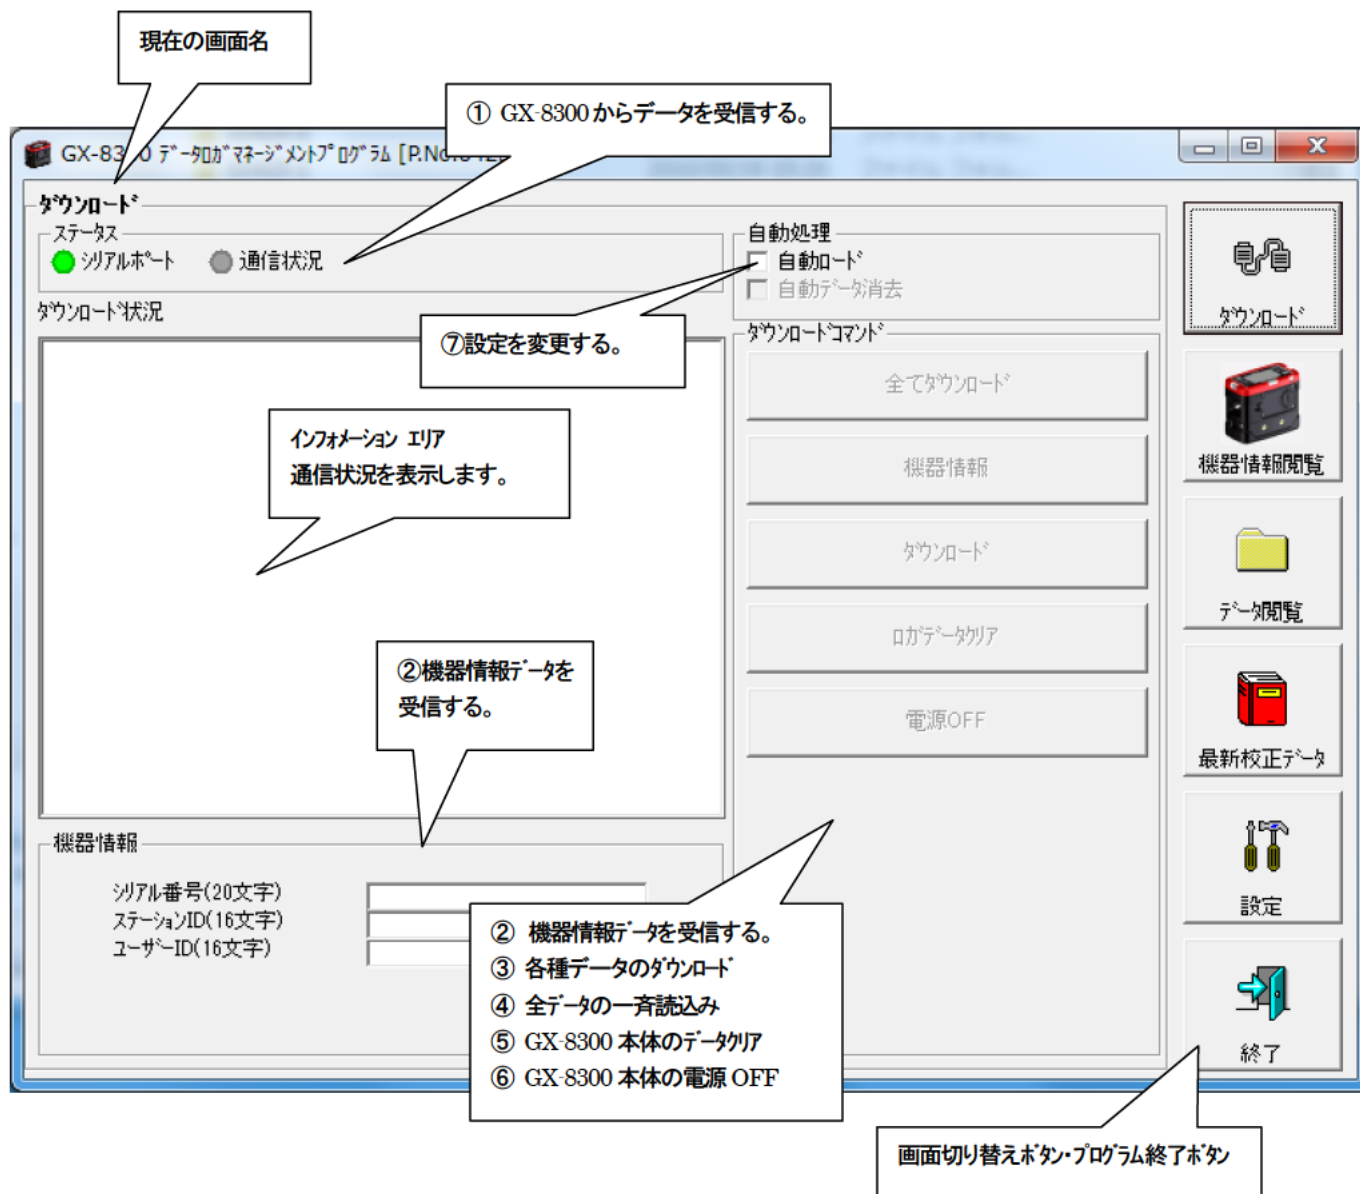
現在の画面名

① GX-8300からデータを受信する。

GX-83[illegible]0 ﾃﾞｰﾀﾛｶﾞﾏﾈｰｼﾞﾒﾝﾄﾌﾟﾛｸﾞﾗﾑ [P.N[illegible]

ﾀﾞｳﾝﾛｰﾄﾞ

ｽﾃｰﾀｽ

ｼﾘｱﾙﾎﾟｰﾄ

通信状況

自動処理

自動ﾛｰﾄﾞ

自動ﾃﾞｰﾀ消去

ﾀﾞｳﾝﾛｰﾄﾞ状況

⑦設定を変更する。

ﾀﾞｳﾝﾛｰﾄﾞｺﾏﾝﾄﾞ

全てﾀﾞｳﾝﾛｰﾄﾞ

ｲﾝﾌｫﾒｰｼｮﾝ ｴﾘｱ
通信状況を表示します。

機器情報

ﾀﾞｳﾝﾛｰﾄﾞ

ﾛｶﾞﾃﾞｰﾀｸﾘｱ

②機器情報ﾃﾞｰﾀを受信する。

電源OFF

機器情報

ｼﾘｱﾙ番号(20文字)
ｽﾃｰｼｮﾝID(16文字)
ﾕｰｻﾞｰID(16文字)

② 機器情報ﾃﾞｰﾀを受信する。
③ 各種データのﾀﾞｳﾝﾛｰﾄﾞ
④ 全ﾃﾞｰﾀの一斉読込み
⑤ GX-8300 本体のﾃﾞｰﾀｸﾘｱ
⑥ GX-8300 本体の電源 OFF

ﾀﾞｳﾝﾛｰﾄﾞ

機器情報閲覧

ﾃﾞｰﾀ閲覧

最新校正ﾃﾞｰﾀ

設定

終了

画面切り替えﾎﾞﾀﾝ･ﾌﾟﾛｸﾞﾗﾑ終了ﾎﾞﾀﾝ